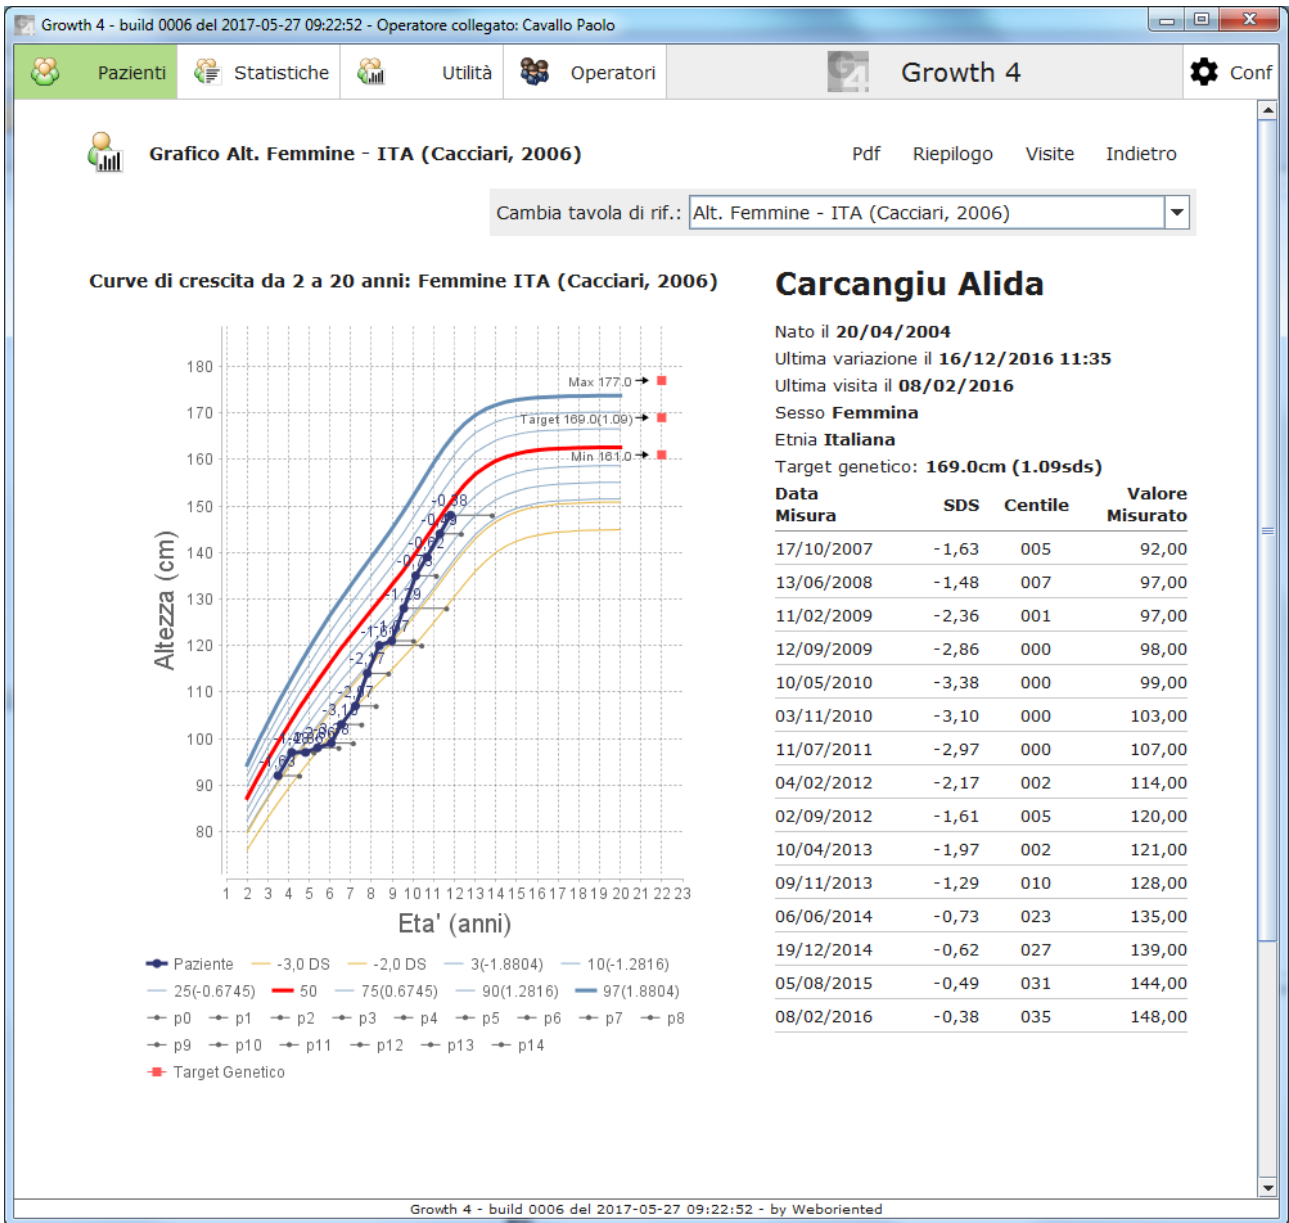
Growth 4 - build 0006 del 2017-05-27 09:22:52 - Operatore collegato: Cavallo Paolo

Pazienti | Statistiche | Utilità | Operatori | Growth 4 | Conf

Grafico Alt. Femmine - ITA (Cacciari, 2006)

Pdf Riepilogo Visite Indietro

Cambia tavola di rif.: Alt. Femmine - ITA (Cacciari, 2006)

Curve di crescita da 2 a 20 anni: Femmine ITA (Cacciari, 2006)

Max 177.0
Target 169.0(1.09)
Min 161.0

180
170
160
150
140
130
120
110
100
90
80

Altezza (cm)

1 2 3 4 5 6 7 8 9 10 11 12 13 14 15 16 17 18 19 20 21 22 23

Eta' (anni)

-0,38 -0,49 -0,62 -0,73 -1,29 -1,97 -1,61 -2,17 -2,97 -3,10 -3,38 -2,86 -2,36 -1,48 -1,63

Paziente -3,0 DS -2,0 DS 3(-1.8804) 10(-1.2816)
25(-0.6745) 50 75(0.6745) 90(1.2816) 97(1.8804)
p0 p1 p2 p3 p4 p5 p6 p7 p8
p9 p10 p11 p12 p13 p14
Target Genetico

Carcangiu Alida

Nato il 20/04/2004
Ultima variazione il 16/12/2016 11:35
Ultima visita il 08/02/2016
Sesso Femmina
Etnia Italiana
Target genetico: 169.0cm (1.09sds)

| Data Misura | SDS | Centile | Valore Misurato |
|---|---|---|---|
| 17/10/2007 | -1,63 | 005 | 92,00 |
| 13/06/2008 | -1,48 | 007 | 97,00 |
| 11/02/2009 | -2,36 | 001 | 97,00 |
| 12/09/2009 | -2,86 | 000 | 98,00 |
| 10/05/2010 | -3,38 | 000 | 99,00 |
| 03/11/2010 | -3,10 | 000 | 103,00 |
| 11/07/2011 | -2,97 | 000 | 107,00 |
| 04/02/2012 | -2,17 | 002 | 114,00 |
| 02/09/2012 | -1,61 | 005 | 120,00 |
| 10/04/2013 | -1,97 | 002 | 121,00 |
| 09/11/2013 | -1,29 | 010 | 128,00 |
| 06/06/2014 | -0,73 | 023 | 135,00 |
| 19/12/2014 | -0,62 | 027 | 139,00 |
| 05/08/2015 | -0,49 | 031 | 144,00 |
| 08/02/2016 | -0,38 | 035 | 148,00 |

Growth 4 - build 0006 del 2017-05-27 09:22:52 - by Weboriented